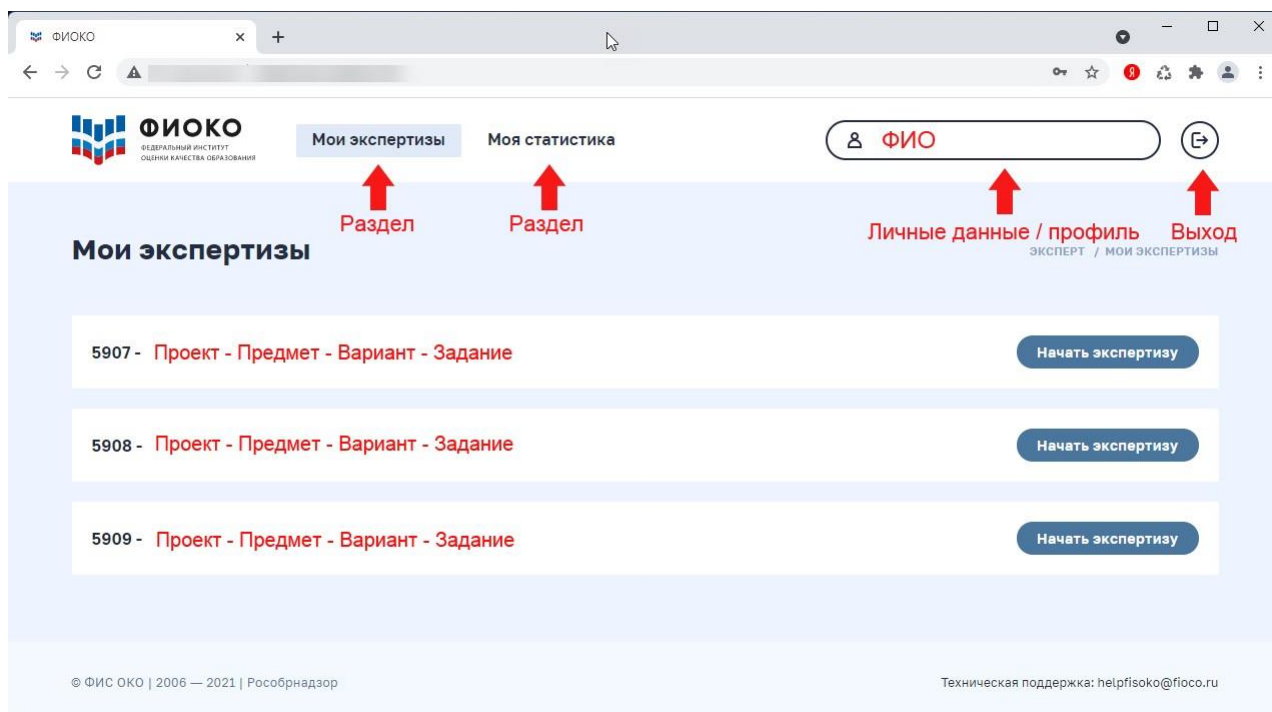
ФИОКО ×

ФИОКО
ФЕДЕРАЛЬНЫЙ ИНСТИТУТ ОЦЕНКИ КАЧЕСТВА ОБРАЗОВАНИЯ

Мои экспертизы Моя статистика

ФИО

Раздел Раздел Личные данные / профиль Выход

Мои экспертизы

ЭКСПЕРТ / МОИ ЭКСПЕРТИЗЫ

5907 - Проект - Предмет - Вариант - Задание
Начать экспертизу

5908 - Проект - Предмет - Вариант - Задание
Начать экспертизу

5909 - Проект - Предмет - Вариант - Задание
Начать экспертизу

© ФИС ОКО | 2006 — 2021 | Рособрнадзор

Техническая поддержка: helpfisoko@fioco.ru